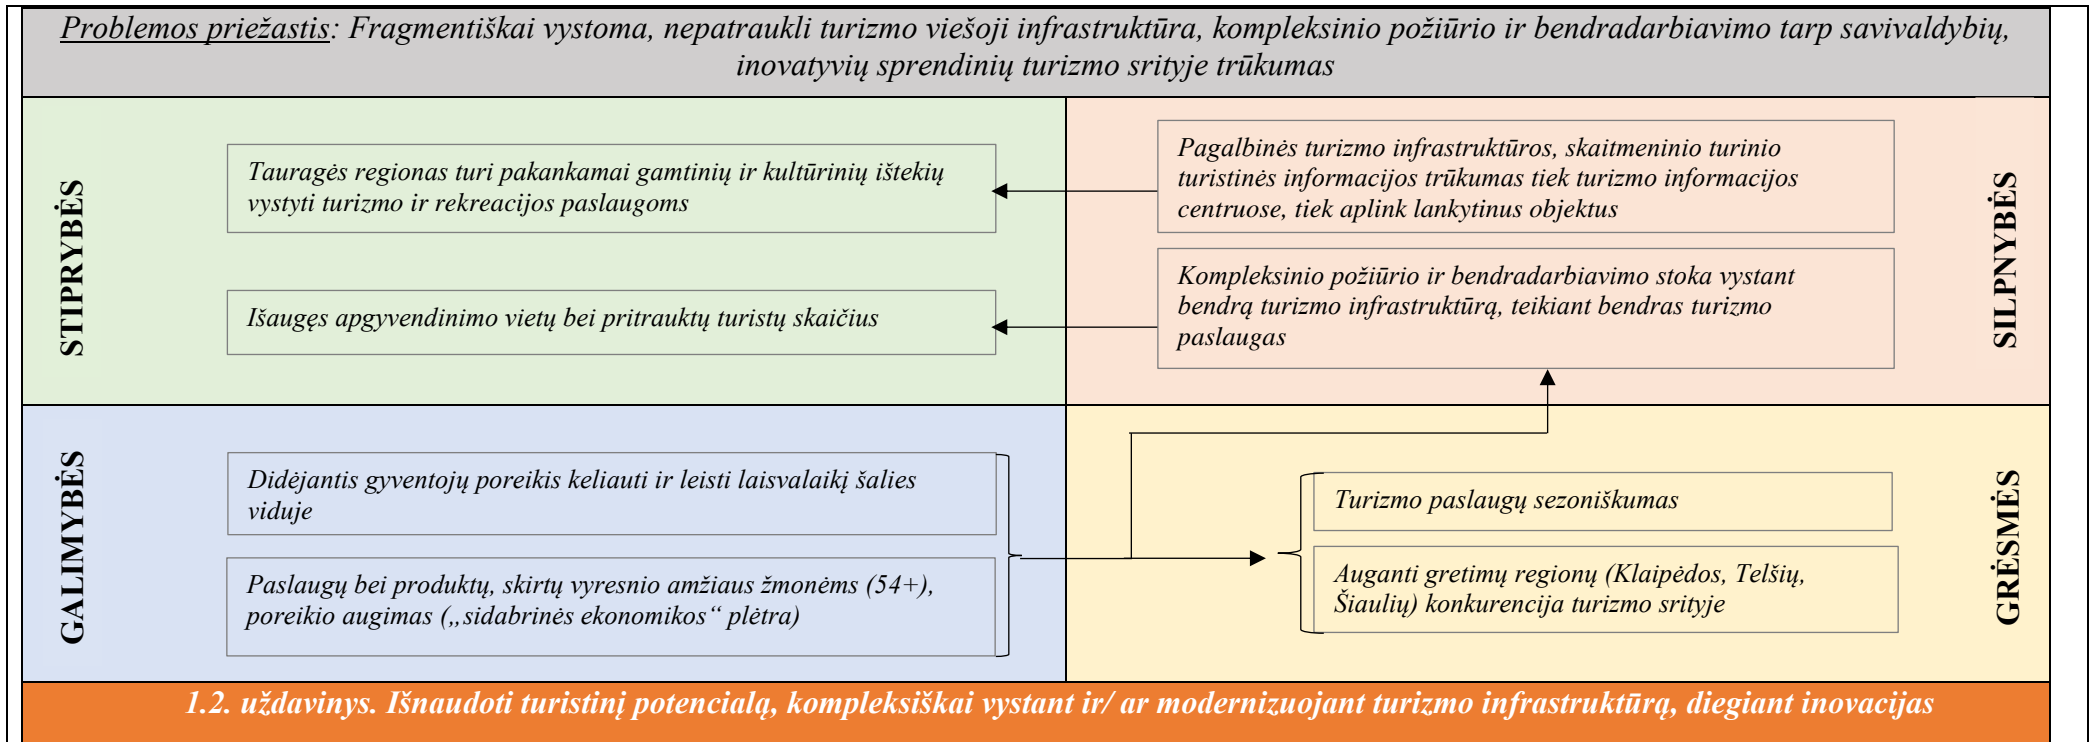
Problemos priežastis: Fragmentiškai vystoma, nepatraukli turizmo viešoji infrastruktūra, kompleksinio požiūrio ir bendradarbiavimo tarp savivaldybių, inovatyvių sprendinių turizmo srityje trūkumas

STIPRYBĖS

Tauragės regionas turi pakankamai gamtinių ir kultūrinių išteklių vystyti turizmo ir rekreacijos paslaugoms

Išaugęs apgyvendinimo vietų bei pritrauktų turistų skaičius

Pagalbinės turizmo infrastruktūros, skaitmeninio turinio turistinės informacijos trūkumas tiek turizmo informacijos centruose, tiek aplink lankytinus objektus

Kompleksinio požiūrio ir bendradarbiavimo stoka vystant bendrą turizmo infrastruktūrą, teikiant bendras turizmo paslaugas

SILPNYBĖS

GALIMYBĖS

Didėjantis gyventojų poreikis keliauti ir leisti laisvalaikį šalies viduje

Paslaugų bei produktų, skirtų vyresnio amžiaus žmonėms (54+), poreikio augimas („sidabrinės ekonomikos“ plėtra)

Turizmo paslaugų sezoniškumas

Auganti gretimų regionų (Klaipėdos, Telšių, Šiaulių) konkurencija turizmo srityje

GRĖSMĖS

1.2. uždavinys. Išnaudoti turistinį potencialą, kompleksiškai vystant ir/ ar modernizuojant turizmo infrastruktūrą, diegiant inovacijas